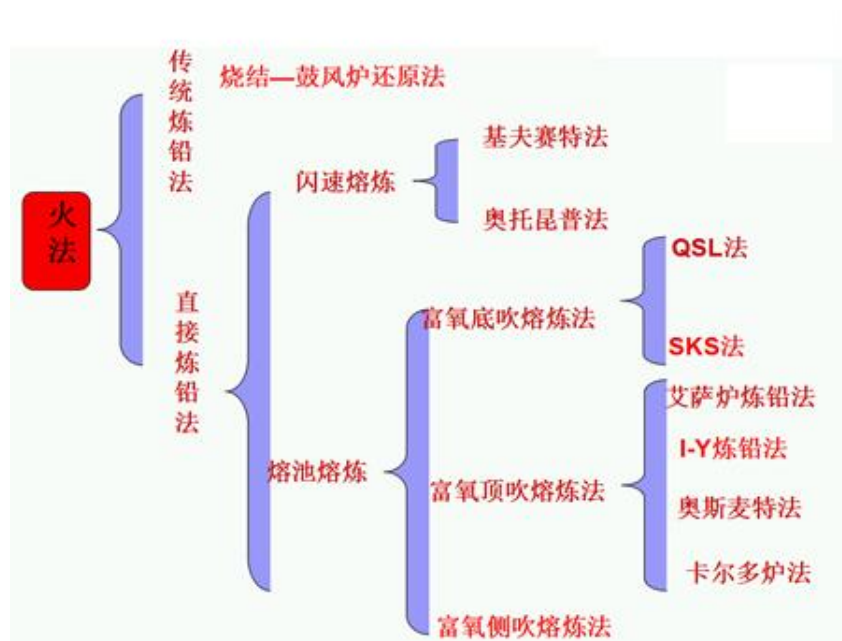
火法

传统炼铅法

烧结—鼓风炉还原法

直接炼铅法

闪速熔炼

基夫赛特法

奥托昆普法

熔池熔炼

富氧底吹熔炼法

QSL法

SKS法

富氧顶吹熔炼法

艾萨炉炼铅法

I-Y炼铅法

奥斯麦特法

卡尔多炉法

富氧侧吹熔炼法